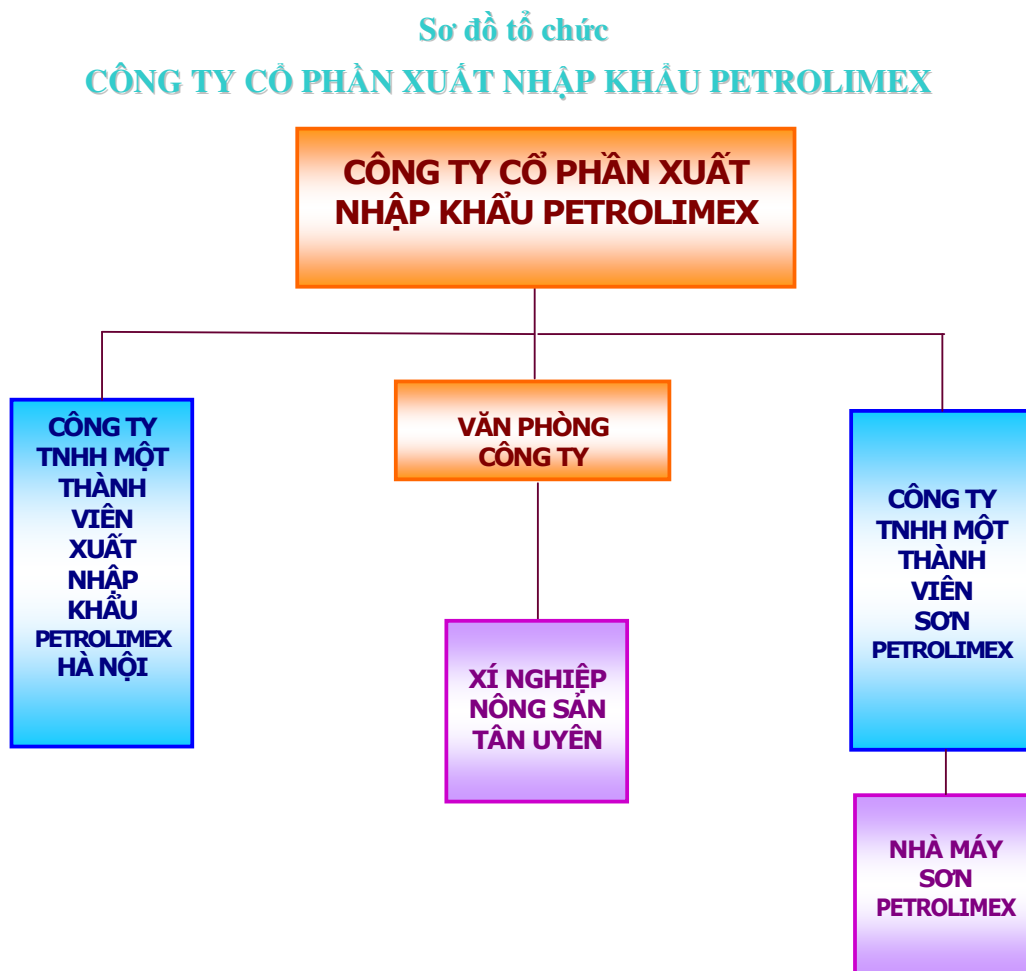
Sơ đồ tổ chức

CÔNG TY CỔ PHẦN XUẤT NHẬP KHẨU PETROLIMEX

CÔNG TY CỔ PHẦN XUẤT NHẬP KHẨU PETROLIMEX

CÔNG TY TNHH MỘT THÀNH VIÊN XUẤT NHẬP KHẨU PETROLIMEX HÀ NỘI

VĂN PHÒNG CÔNG TY

CÔNG TY TNHH MỘT THÀNH VIÊN SƠN PETROLIMEX

XÍ NGHIỆP NÔNG SẢN TÂN UYÊN

NHÀ MÁY SƠN PETROLIMEX